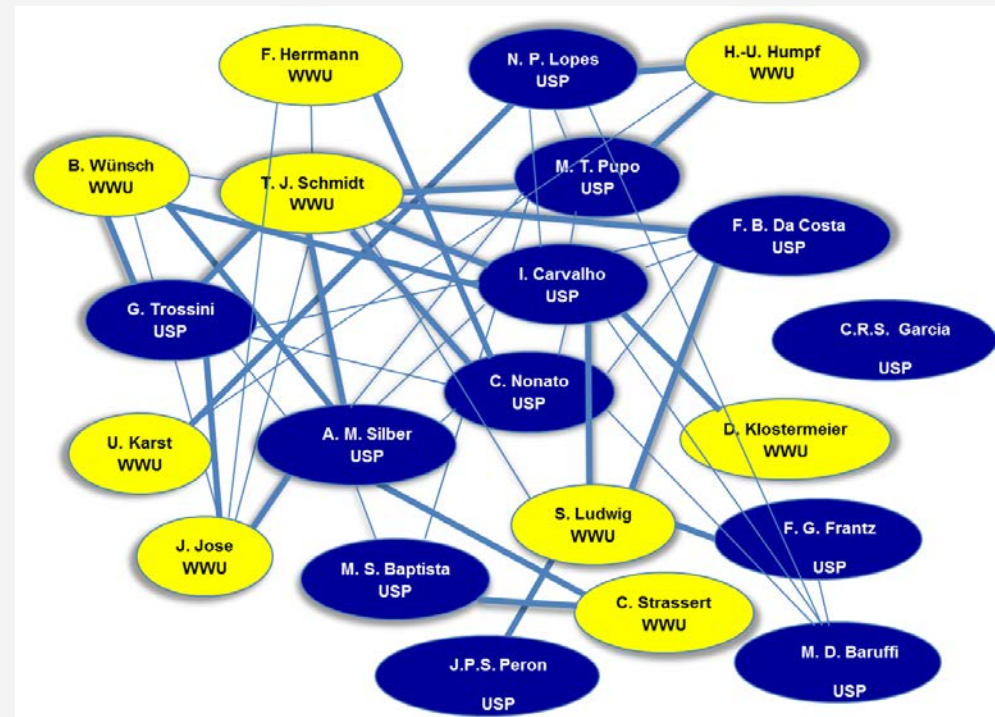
F. Herrmann
WWU

N. P. Lopes
USP

H.-U. Humpf
WWU

B. Wünsch
WWU

T. J. Schmidt
WWU

M. T. Pupo
USP

F. B. Da Costa
USP

I. Carvalho
USP

G. Trossini
USP

C.R.S. Garcia
USP

C. Nonato
USP

U. Karst
WWU

A. M. Silber
USP

D. Klostermeier
WWU

S. Ludwig
WWU

F. G. Frantz
USP

J. Jose
WWU

M. S. Baptista
USP

C. Strassert
WWU

J.P.S. Peron
USP

M. D. Baruffi
USP